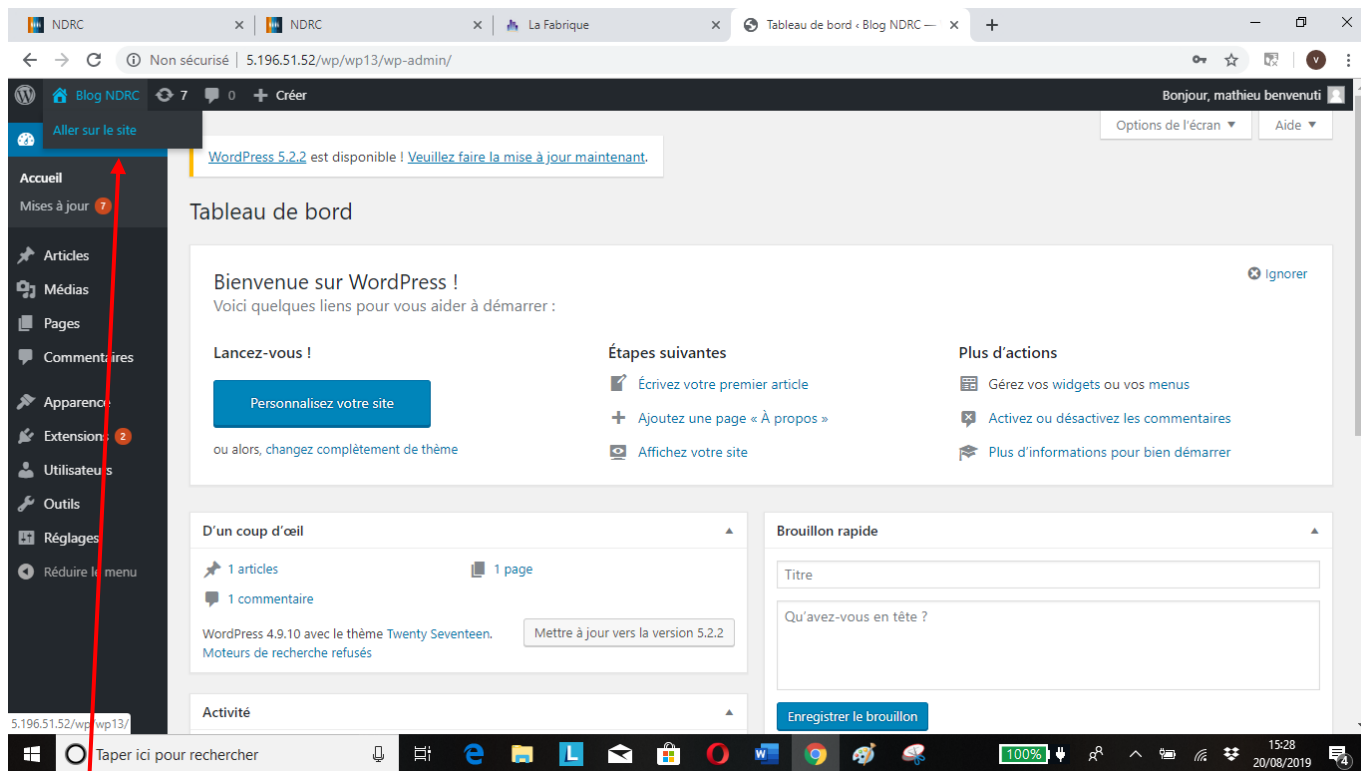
NDRC
NDRC
La Fabrique
Tableau de bord ‹ Blog NDRC —

Non sécurisé | 5.196.51.52/wp/wp13/wp-admin/

Blog NDRC 7 0 Créer
Bonjour, mathieu benvenuti

Aller sur le site

Accueil
Mises à jour 7

Articles
Médias
Pages
Commentaires
Apparence
Extensions 2
Utilisateurs
Outils
Réglages
Réduire le menu

Options de l'écran ▾
Aide ▾

WordPress 5.2.2 est disponible ! Veuillez faire la mise à jour maintenant.

Tableau de bord

Bienvenue sur WordPress !
Voici quelques liens pour vous aider à démarrer :
Ignorer

Lancez-vous !
Personnalisez votre site
ou alors, changez complètement de thème

Étapes suivantes
Écrivez votre premier article
Ajoutez une page « À propos »
Affichez votre site

Plus d'actions
Gérez vos widgets ou vos menus
Activez ou désactivez les commentaires
Plus d'informations pour bien démarrer

D'un coup d'œil
1 articles
1 page
1 commentaire
WordPress 4.9.10 avec le thème Twenty Seventeen.
Mettre à jour vers la version 5.2.2
Moteurs de recherche refusés

Brouillon rapide
Titre
Qu'avez-vous en tête ?
Enregistrer le brouillon

Activité

5.196.51.52/wp/wp13/

Taper ici pour rechercher
100%
15:28
20/08/2019
4